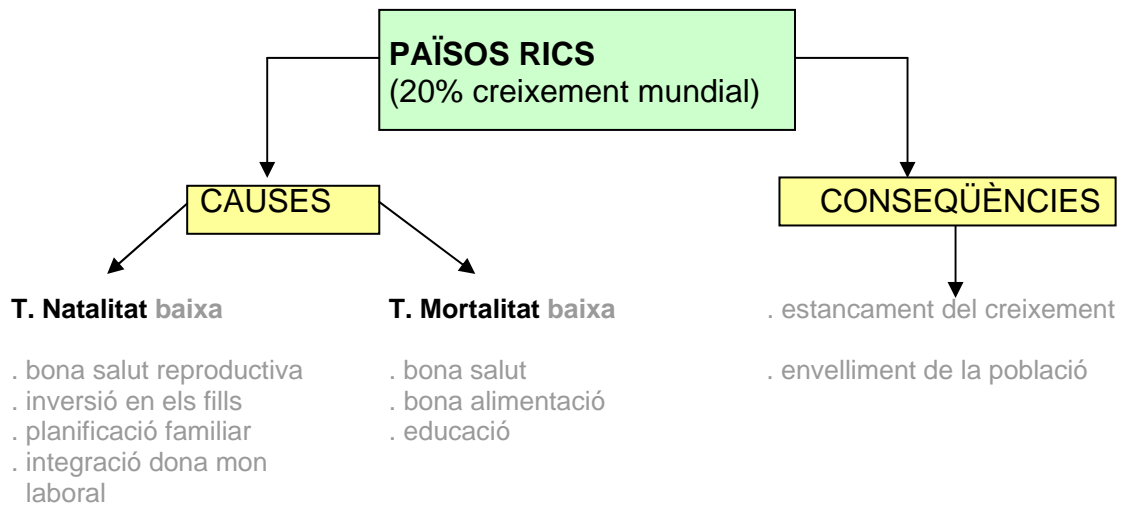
PAÏSOS RICS
(20% creixement mundial)

CAUSES

CONSEQÜÈNCIES

T. Natalitat baixa

. bona salut reproductiva
. inversió en els fills
. planificació familiar
. integració dona mon laboral

T. Mortalitat baixa

. bona salut
. bona alimentació
. educació

. estancament del creixement

. envelliment de la població